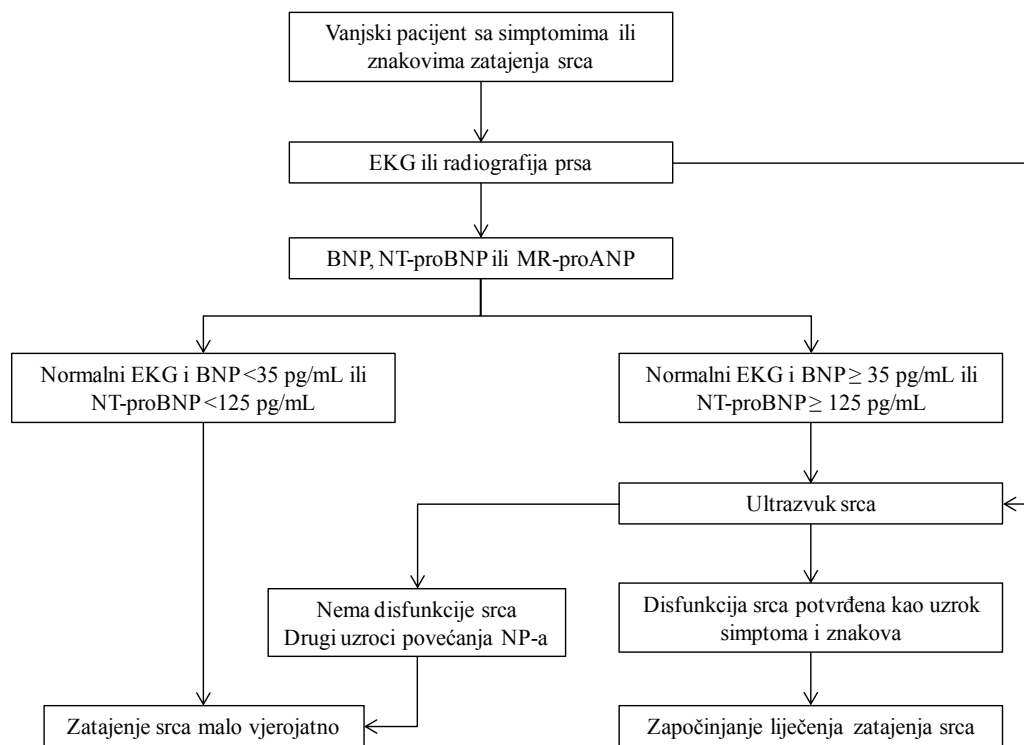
Vanjski pacijent sa simptomima ili znakovima zatajenja srca

EKG ili radiografija prsa

BNP, NT-proBNP ili MR-proANP

Normalni EKG i BNP <35 pg/mL ili NT-proBNP <125 pg/mL

Normalni EKG i BNP $\geq$ 35 pg/mL ili NT-proBNP $\geq$ 125 pg/mL

Ultrazvuk srca

Nema disfunkcije srca
Drugi uzroci povećanja NP-a

Disfunkcija srca potvrđena kao uzrok simptoma i znakova

Zatajenje srca malo vjerojatno

Započinjanje liječenja zatajenja srca